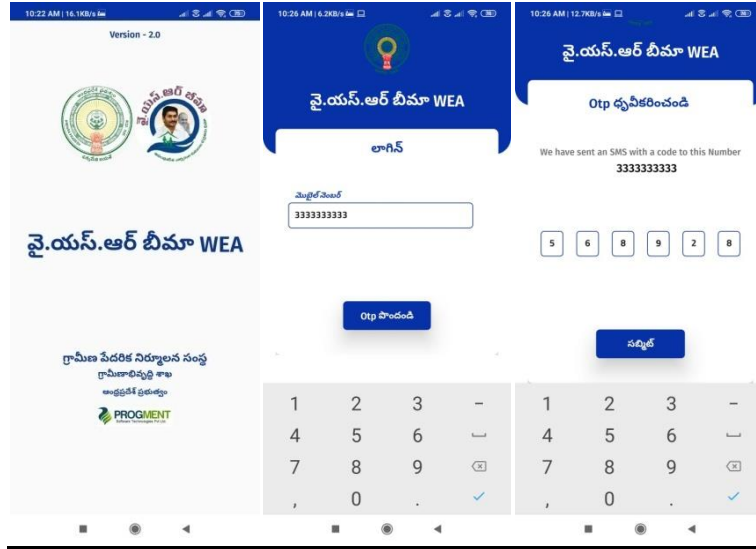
10:22 AM | 16.1KB/s

Version - 2.0

వై.యస్.ఆర్ బీమా WEA

గ్రామీణ పేదరిక నిర్మూలన సంస్థ
గ్రామీణాభివృద్ధి శాఖ
ఆంధ్రప్రదేశ్ ప్రభుత్వం

PROGMENT
Software Technologies Pvt Ltd

10:26 AM | 6.2KB/s

వై.యస్.ఆర్ బీమా WEA

లాగిన్

మొబైల్ నెంబర్
3333333333

Otp పొందండి

| 1 | 2 | 3 | – |
|---|---|---|---|
| 4 | 5 | 6 | ⎵ |
| 7 | 8 | 9 | ⌫ |
| , | 0 | . | ✓ |

10:26 AM | 12.7KB/s

వై.యస్.ఆర్ బీమా WEA

Otp ధ్రువీకరించండి

We have sent an SMS with a code to this Number
3333333333

5 6 8 9 2 8

సబ్మిట్

| 1 | 2 | 3 | – |
|---|---|---|---|
| 4 | 5 | 6 | ⎵ |
| 7 | 8 | 9 | ⌫ |
| , | 0 | . | ✓ |